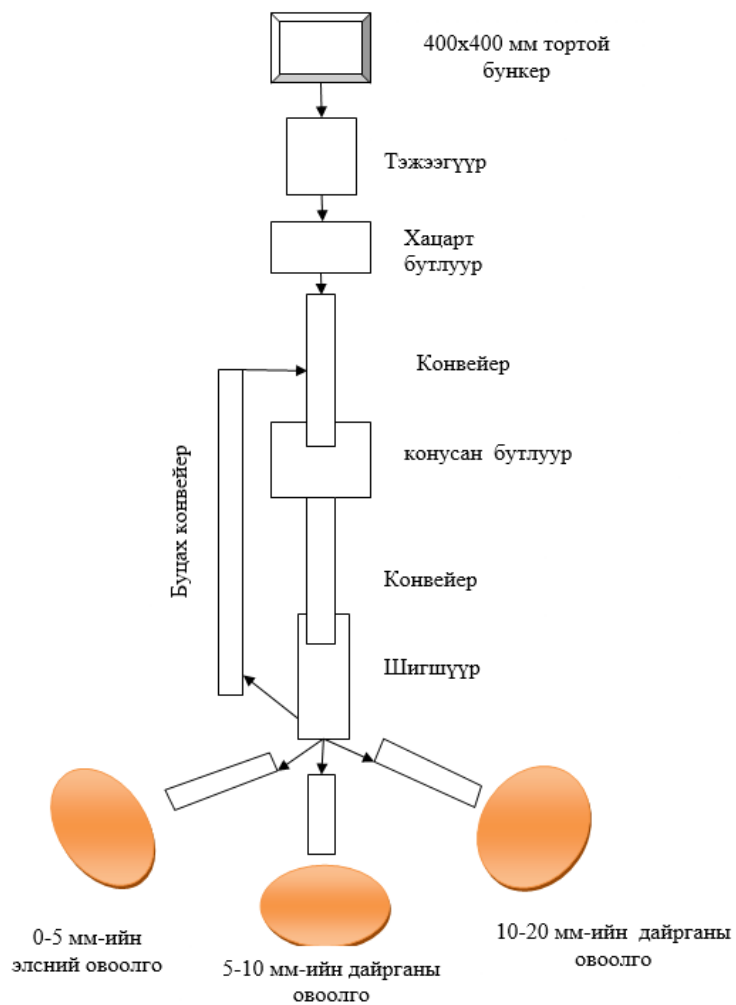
400x400 мм тортой бункер

Тэжээгүүр

Хацарт бутлуур

Конвейер

Будах конвейер

конусан бутлуур

Конвейер

Шигшүүр

0-5 мм-ийн элсний овоолго

5-10 мм-ийн дайрганы овоолго

10-20 мм-ийн дайрганы овоолго